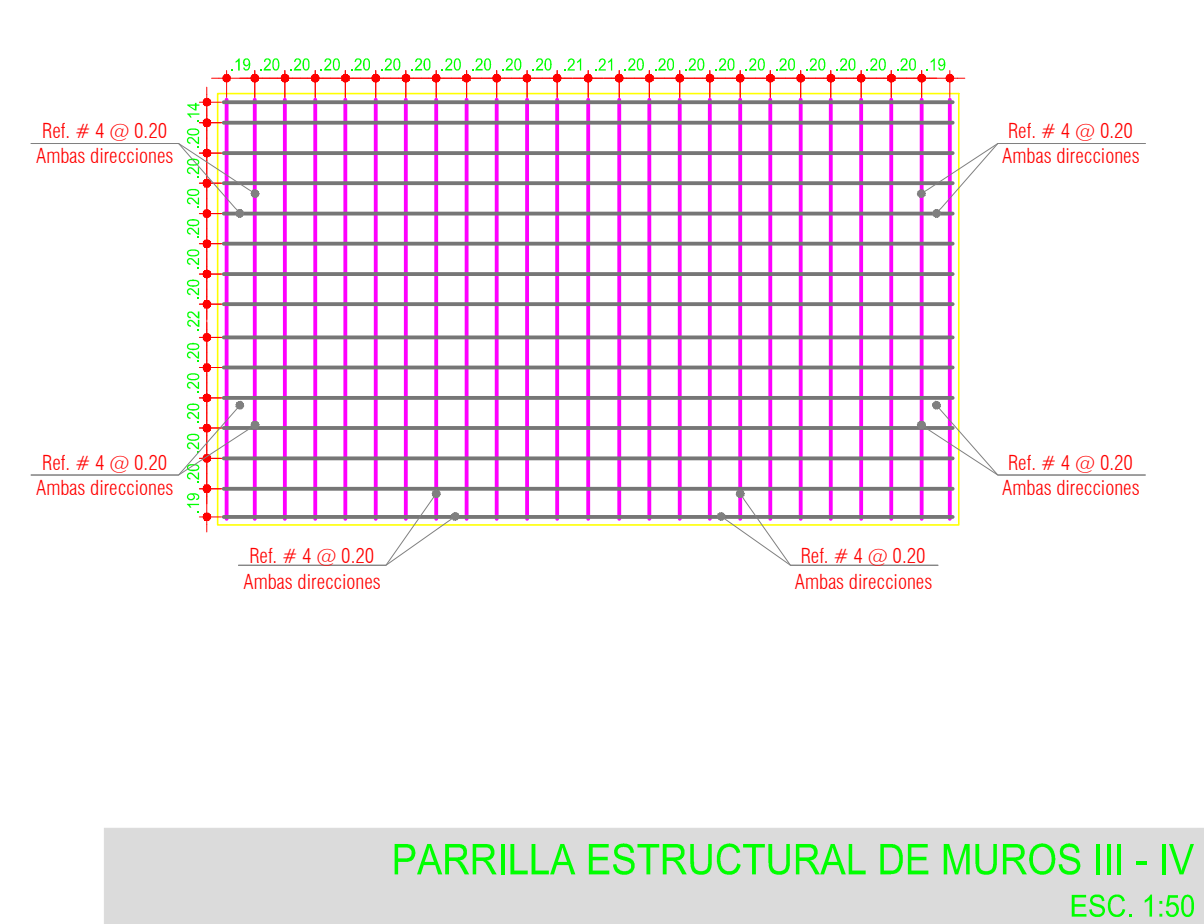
.19 .20 .20 .20 .20 .20 .20 .20 .20 .20 .20 .20 .21 .21 .20 .20 .20 .20 .20 .20 .20 .20 .20 .20 .19

.14 .20 .20 .20 .20 .20 .20 .22 .20 .20 .20 .20 .20 .19

Ref. # 4 @ 0.20
Ambas direcciones

Ref. # 4 @ 0.20
Ambas direcciones

Ref. # 4 @ 0.20
Ambas direcciones

Ref. # 4 @ 0.20
Ambas direcciones

Ref. # 4 @ 0.20
Ambas direcciones

Ref. # 4 @ 0.20
Ambas direcciones

PARRILLA ESTRUCTURAL DE MUROS III - IV
ESC. 1:50